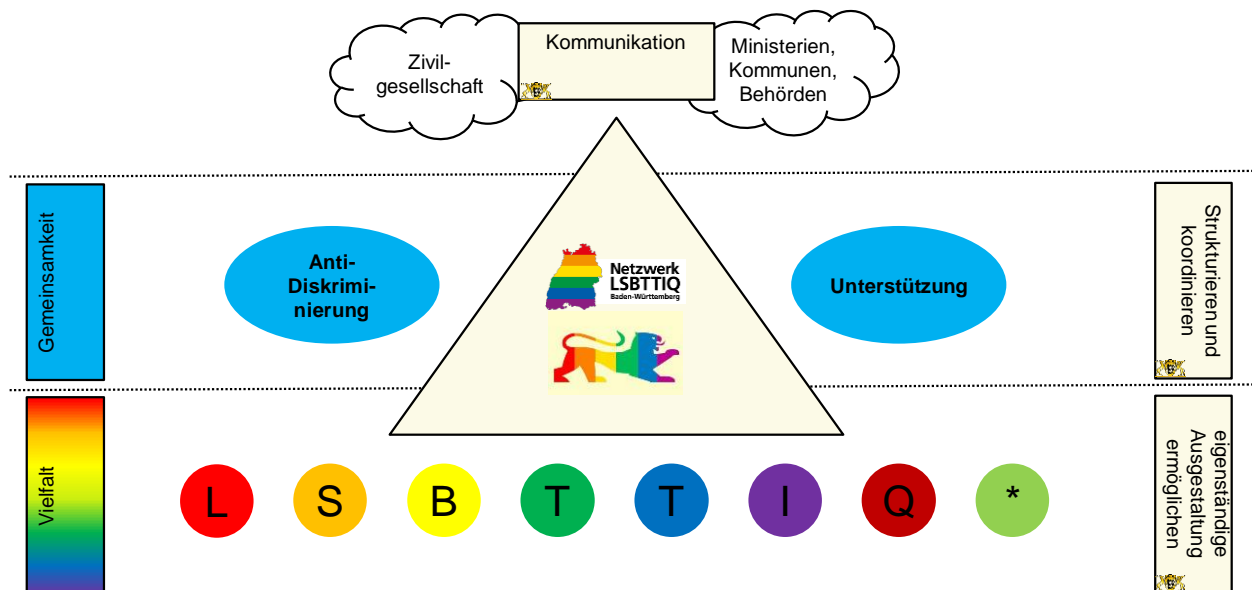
Zivilgesellschaft

Kommunikation

Ministerien, Kommunen, Behörden

Gemeinsamkeit

Anti-Diskriminierung

Netzwerk LSBTTIQ Baden-Württemberg

Unterstützung

Strukturieren und koordinieren

Vielfalt

L S B T T I Q *

eigenständige Ausgestaltung ermöglichen